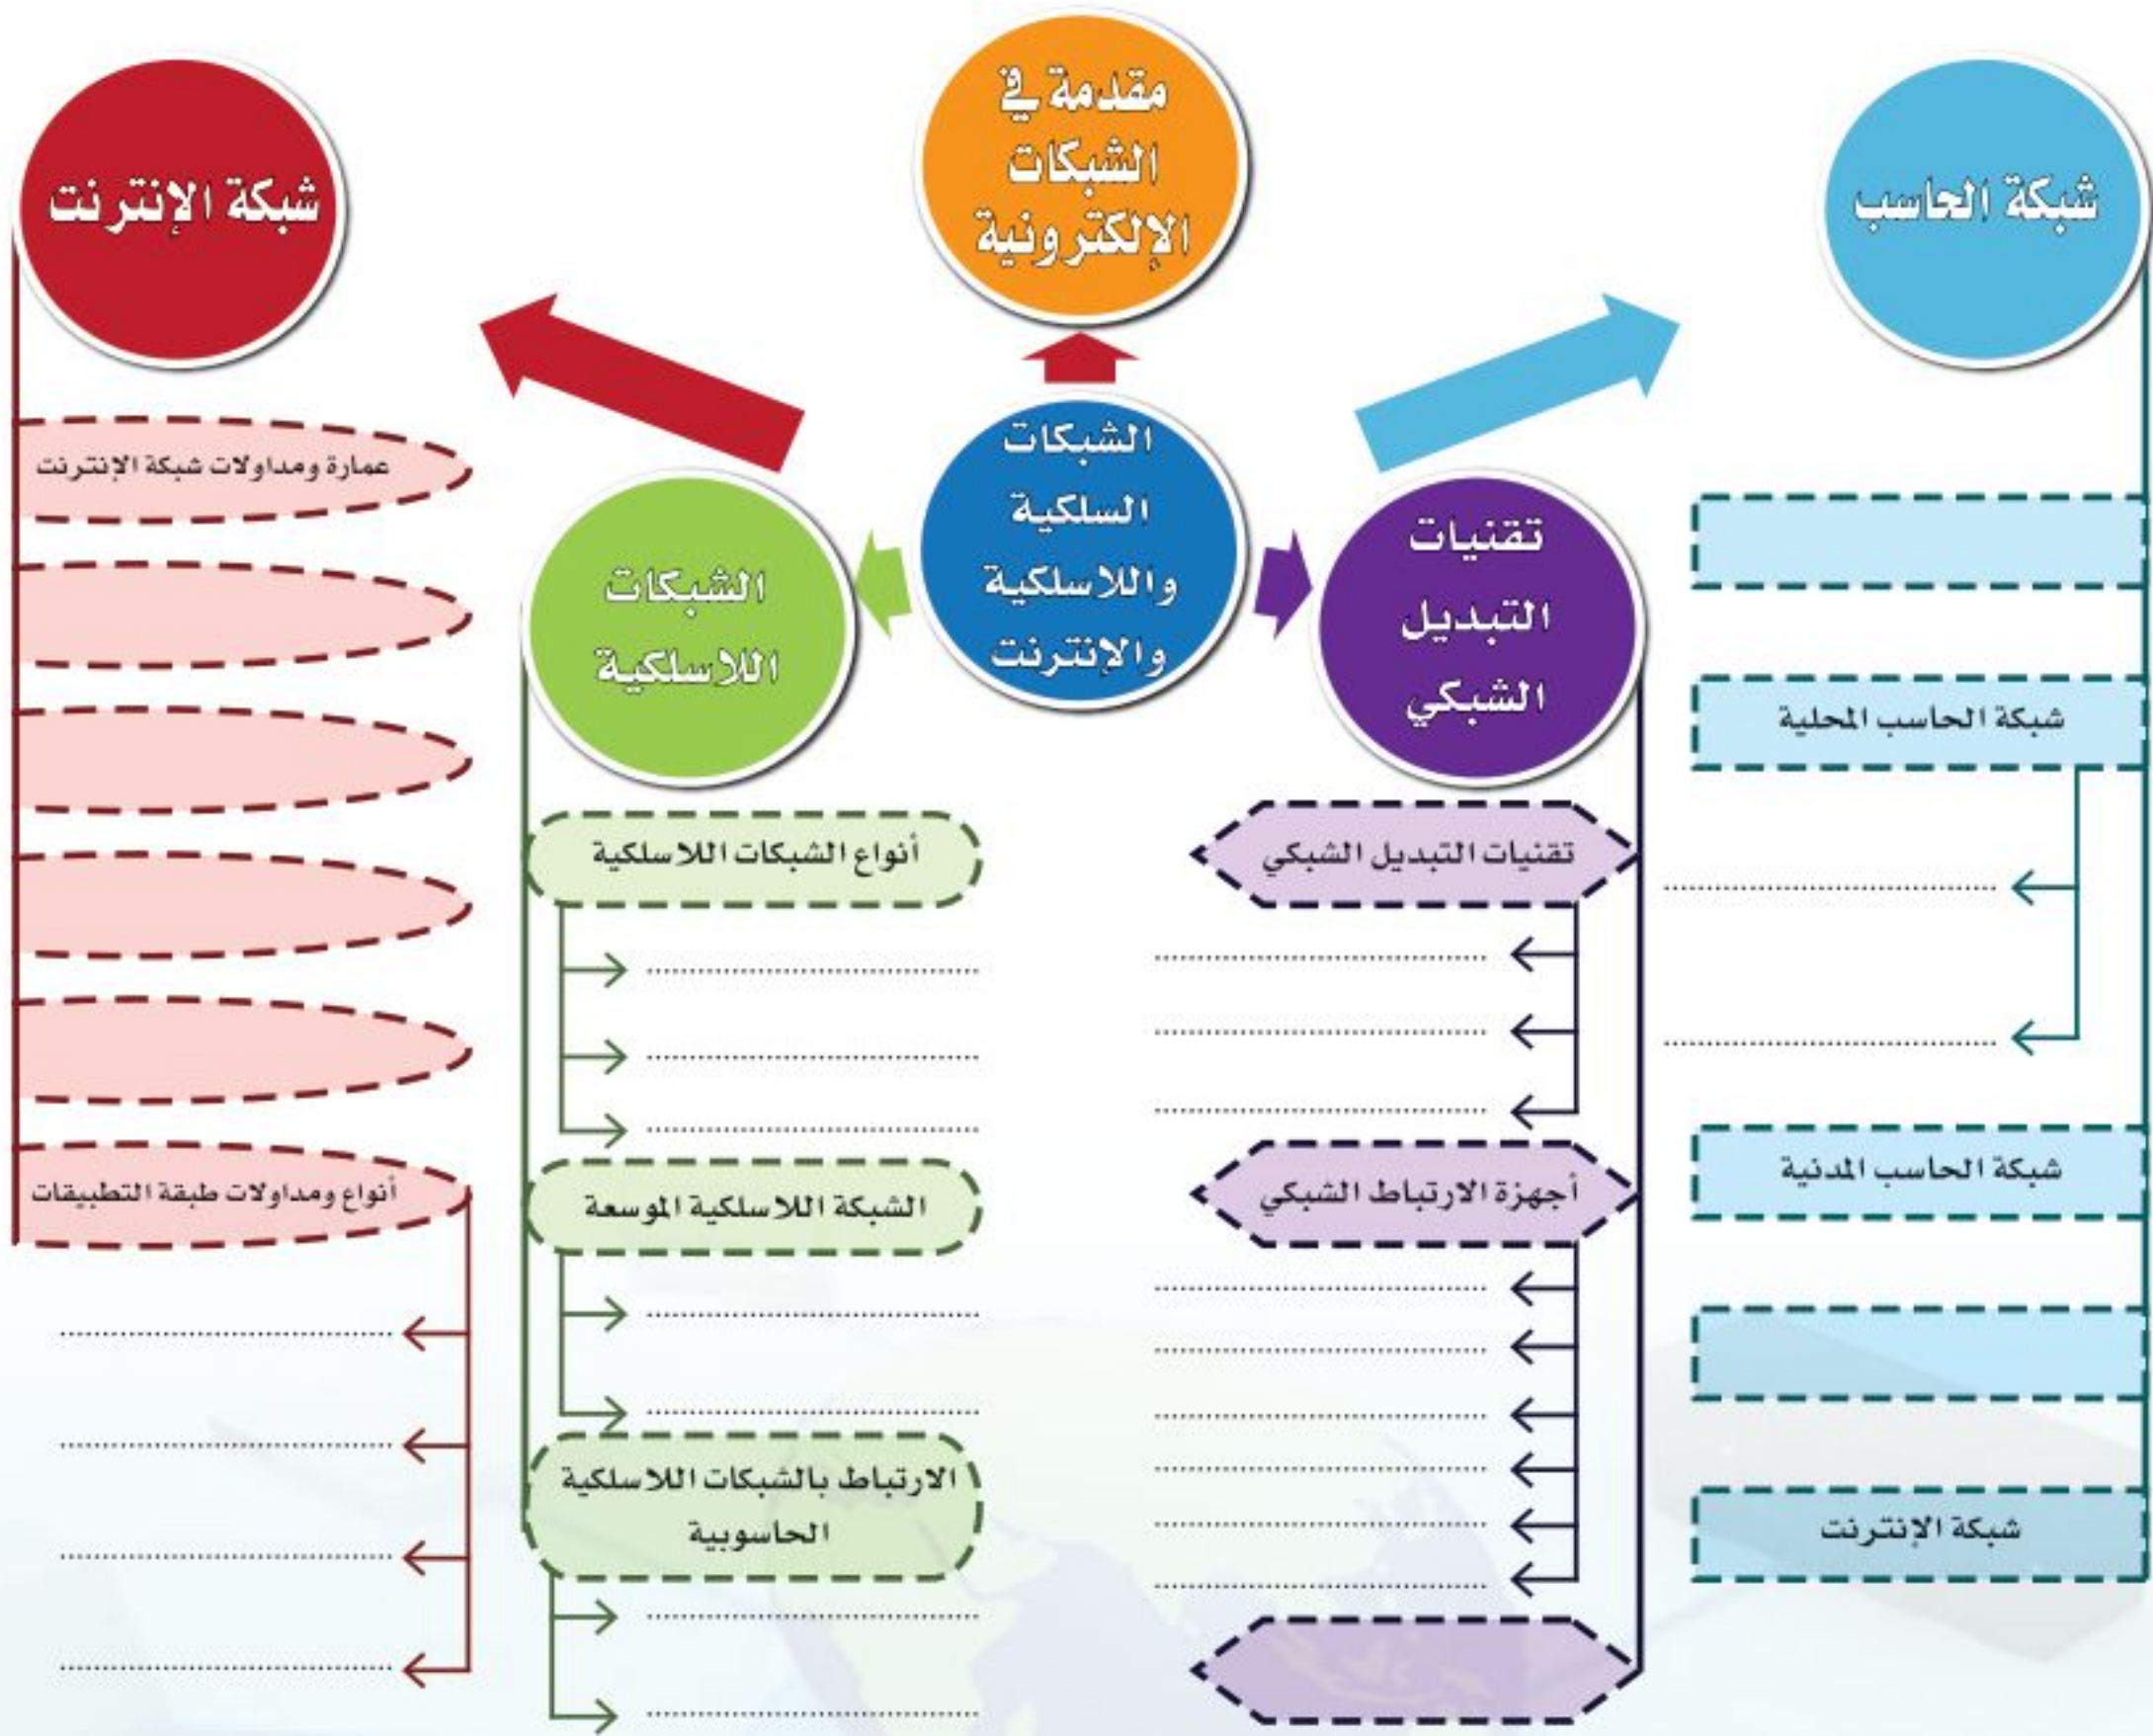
مقدمة في الشبكات الإلكترونية

شبكة الإنترنت

شبكة الحاسب

الشبكات السلكية واللاسلكية والإنترنت

الشبكات اللاسلكية

تقنيات التبديل الشبكي

عمارة ومداولات شبكة الإنترنت

أنواع ومداولات طبقة التطبيقات

..............................
..............................
..............................
..............................

أنواع الشبكات اللاسلكية

..............................
..............................
..............................

الشبكة اللاسلكية الموسعة

..............................
..............................

الارتباط بالشبكات اللاسلكية الحاسوبية

..............................
..............................

تقنيات التبديل الشبكي

..............................
..............................
..............................

أجهزة الارتباط الشبكي

..............................
..............................
..............................
..............................
..............................
..............................

شبكة الحاسب المحلية

..............................
..............................

شبكة الحاسب المدنية

شبكة الإنترنت